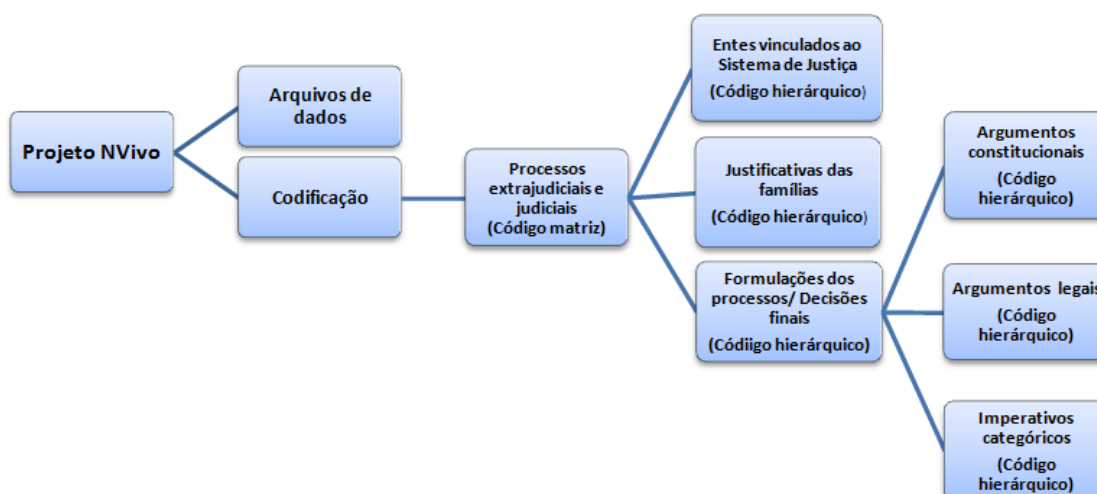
Projeto NVivo

Arquivos de dados

Codificação

Processos extrajudiciais e judiciais (Código matriz)

Entes vinculados ao Sistema de Justiça (Código hierárquico)

Justificativas das famílias (Código hierárquico)

Formulações dos processos/ Decisões finais (Códiigo hierárquico)

Argumentos constitucionais (Código hierárquico)

Argumentos legais (Código hierárquico)

Imperativos categóricos (Código hierárquico)